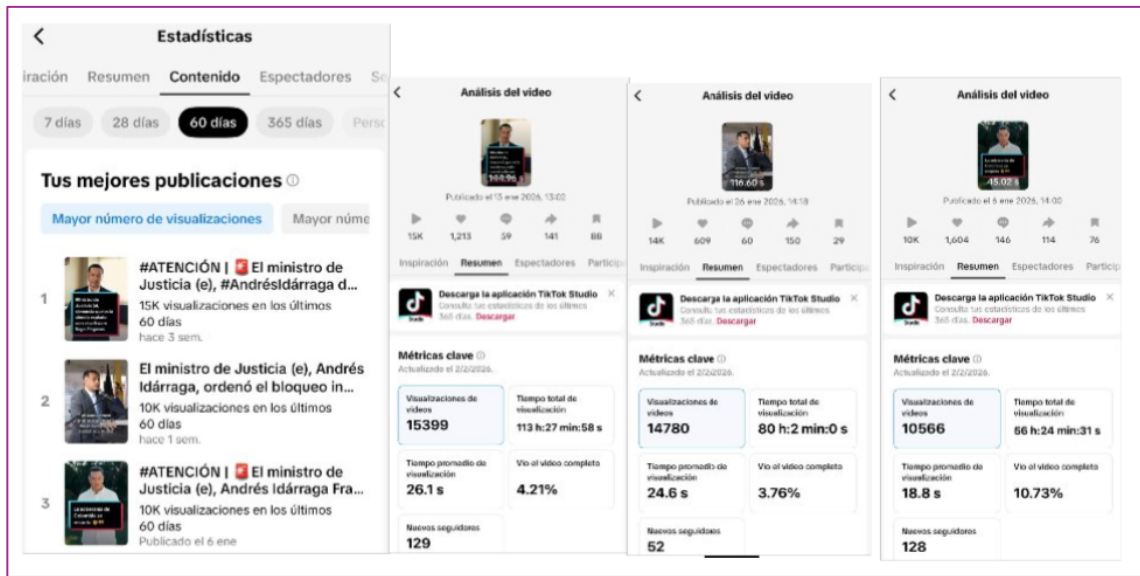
Estadísticas

iración Resumen Contenido Espectadores Se

7 días 28 días 60 días 365 días Pers

Tus mejores publicaciones

Mayor número de visualizaciones Mayor núme

1 #ATENCIÓN | El ministro de Justicia (e), #AndrésIdárraga d...
15K visualizaciones en los últimos 60 días
hace 3 sem.

2 El ministro de Justicia (e), Andrés Idárraga, ordenó el bloqueo in...
10K visualizaciones en los últimos 60 días
hace 1 sem.

3 #ATENCIÓN | El ministro de Justicia (e), Andrés Idárraga Fra...
10K visualizaciones en los últimos 60 días
Publicado el 6 ene

Análisis del video

168.96 s
Publicado el 13 ene 2026, 13:02

15K 1,213 59 141 88

Inspiración Resumen Espectadores Particip

Descarga la aplicación TikTok Studio
Consulta tus estadísticas de los últimos 365 días. Descargar

Métricas clave
Actualizado el 2/2/2026.

Visualizaciones de videos
15399

Tiempo total de visualización
113 h:27 min:58 s

Tiempo promedio de visualización
26.1 s

Vio el video completo
4.21%

Nuevos seguidores
129

Análisis del video

116.60 s
Publicado el 26 ene 2026, 14:18

14K 609 60 150 29

Inspiración Resumen Espectadores Particip

Descarga la aplicación TikTok Studio
Consulta tus estadísticas de los últimos 365 días. Descargar

Métricas clave
Actualizado el 2/2/2026.

Visualizaciones de videos
14780

Tiempo total de visualización
80 h:2 min:0 s

Tiempo promedio de visualización
24.6 s

Vio el video completo
3.76%

Nuevos seguidores
52

Análisis del video

45.02 s
Publicado el 6 ene 2026, 14:00

10K 1,604 146 114 76

Inspiración Resumen Espectadores Particip

Descarga la aplicación TikTok Studio
Consulta tus estadísticas de los últimos 365 días. Descargar

Métricas clave
Actualizado el 2/2/2026.

Visualizaciones de videos
10566

Tiempo total de visualización
56 h:24 min:31 s

Tiempo promedio de visualización
18.8 s

Vio el video completo
10.73%

Nuevos seguidores
128